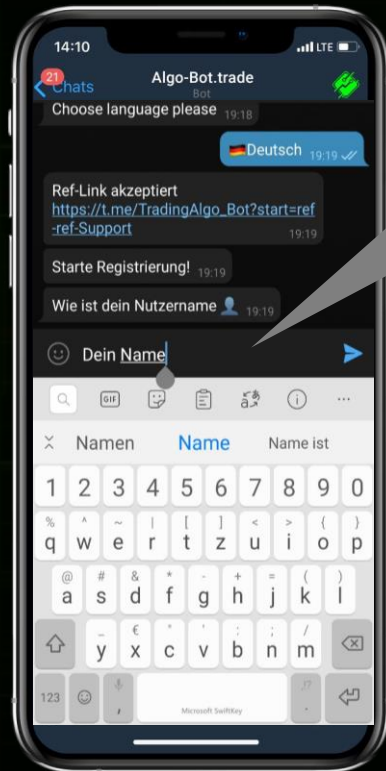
14:10
LTE

21
Chats
Algo-Bot.trade
Bot

Choose language please 19:18

Deutsch 19:19

Ref-Link akzeptiert
https://t.me/TradingAlgo_Bot?start=ref-ref-Support 19:19

Starte Registrierung! 19:19

Wie ist dein Nutzername 19:19

Dein Name

GIF

Namen
Name
Name ist

1 2 3 4 5 6 7 8 9 0
% ^ ~ | [ ] < > { }
q w e r t z u i o p
@ # & * - + = ( )
a s d f g h j k l
_ € " ' : ; / ?
y x c v b n m
123
,
Microsoft SwiftKey
.